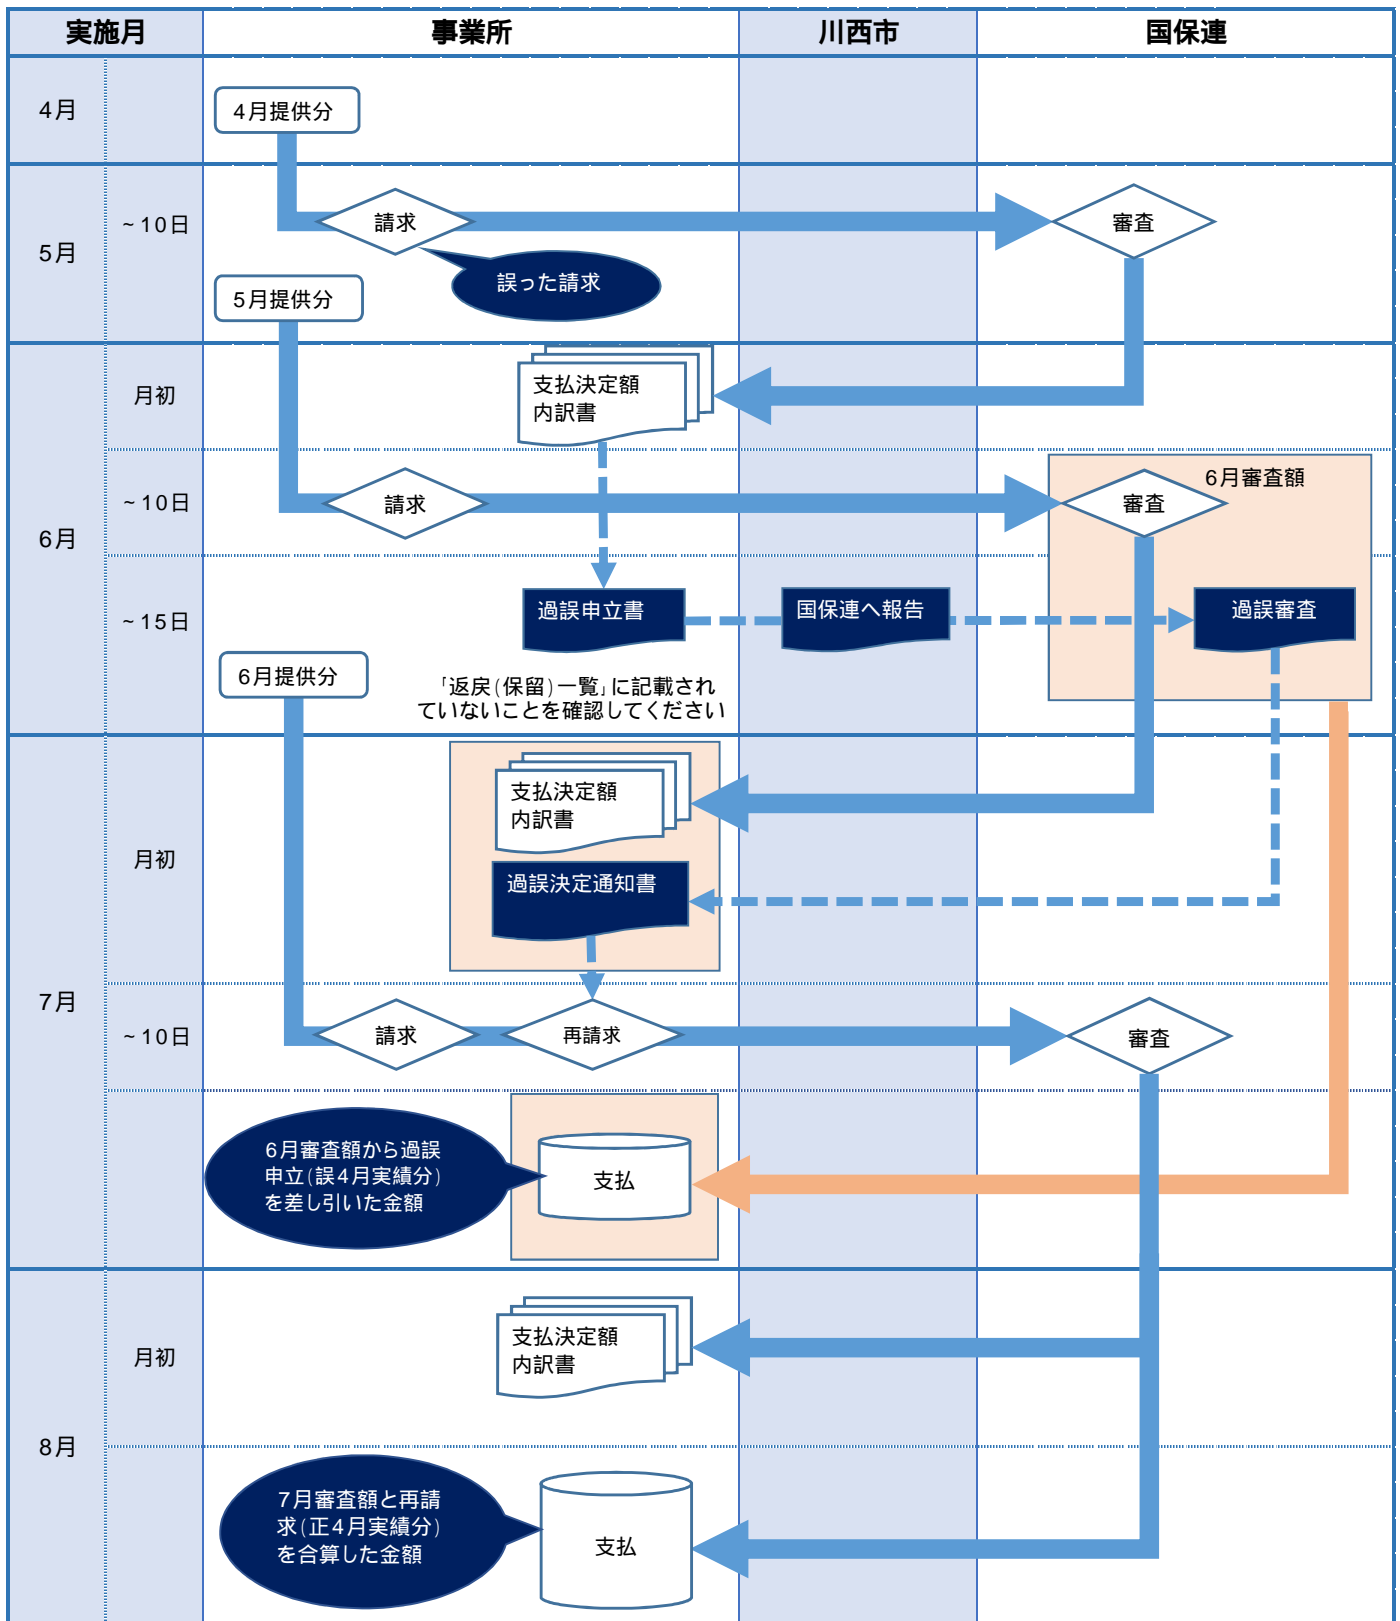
| 実施月 | | 事業所 | 川西市 | 国保連 |
|---|---|---|---|---|
| 4月 | | 4月提供分 | | |
| 5月 | ~10日 | 請求 | | 審査 |
| | | 誤った請求 | | |
| | | 5月提供分 | | |
| 6月 | 月初 | 支払決定額 内訳書 | | |
| | ~10日 | 請求 | | 6月審査額 審査 |
| | ~15日 | 過誤申立書 | 国保連へ報告 | 過誤審査 |
| | | 6月提供分 「返戻（保留）一覧」に記載されていないことを確認してください | | |
| 7月 | 月初 | 支払決定額 内訳書 | | |
| | | 過誤決定通知書 | | |
| | ~10日 | 請求 再請求 | | 審査 |
| | | 6月審査額から過誤申立（誤4月実績分）を差し引いた金額 支払 | | |
| 8月 | 月初 | 支払決定額 内訳書 | | |
| | | 7月審査額と再請求（正4月実績分）を合算した金額 支払 | | |